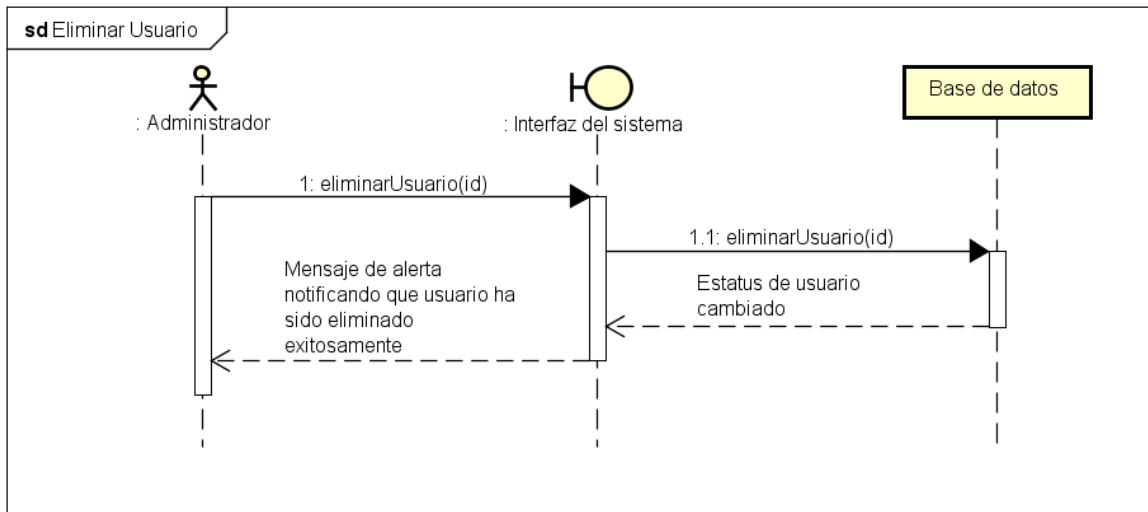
sd Eliminar Usuario

: Administrador

: Interfaz del sistema

Base de datos

1: eliminarUsuario(id)

1.1: eliminarUsuario(id)

Estatus de usuario cambiado

Mensaje de alerta notificando que usuario ha sido eliminado exitosamente